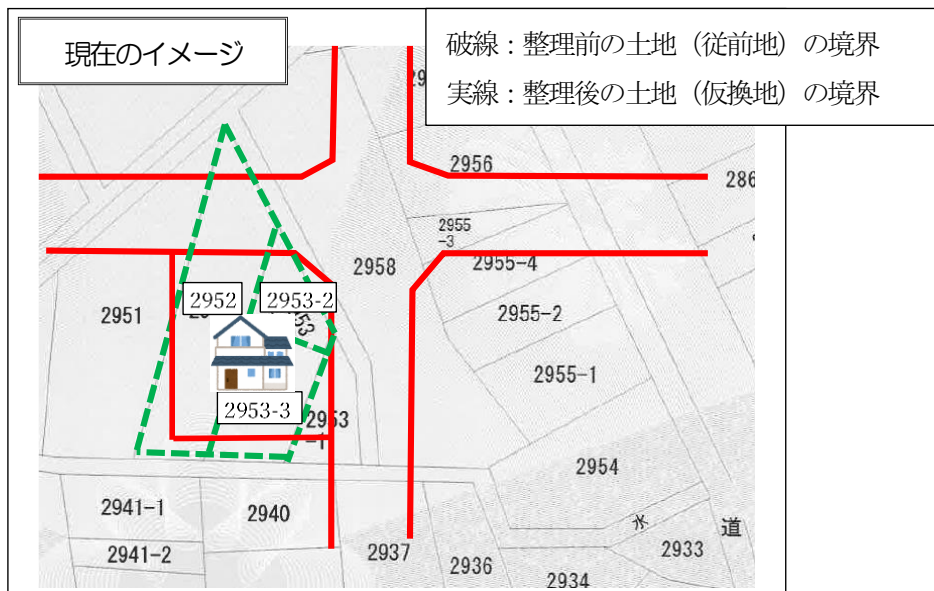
現在のイメージ

破線：整理前の土地（従前地）の境界
実線：整理後の土地（仮換地）の境界

29
2956
286
2955
-3
2958
2955-4
2951
2952
2953-2
2955-2
2955-1
2953-3
2953
-1
2954
2941-1
2940
水
道
2941-2
2937
2936
2933
2934